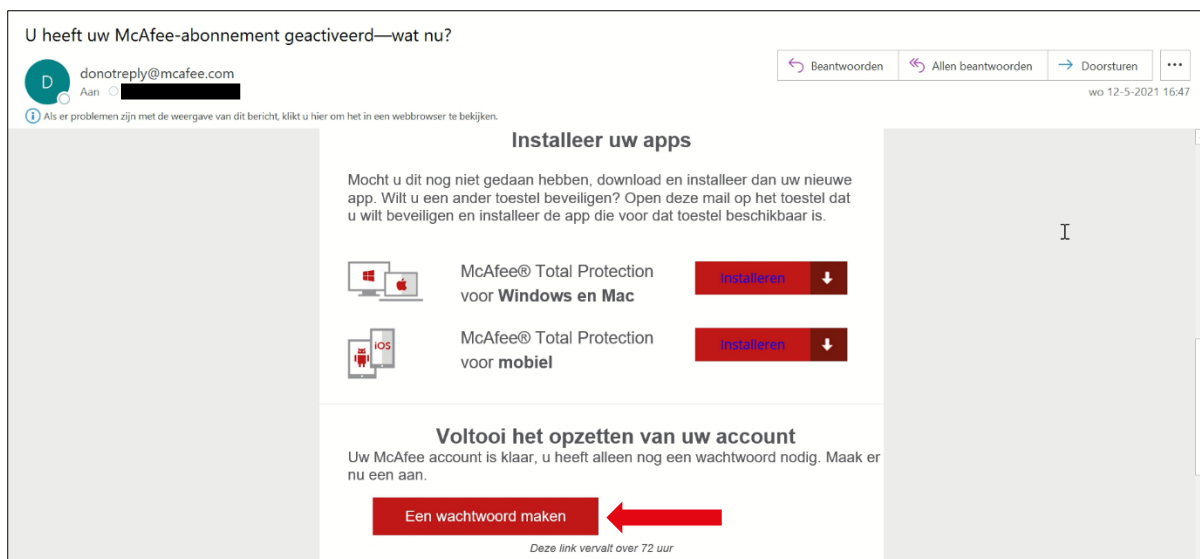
U heeft uw McAfee-abonnement geactiveerd—wat nu?

D

donotreply@mcafee.com
Aan

Beantwoorden
Allen beantwoorden
Doorsturen
...

wo 12-5-2021 16:47

Als er problemen zijn met de weergave van dit bericht, klikt u hier om het in een webbrowser te bekijken.

Installeer uw apps

Mocht u dit nog niet gedaan hebben, download en installeer dan uw nieuwe app. Wilt u een ander toestel beveiligen? Open deze mail op het toestel dat u wilt beveiligen en installeer de app die voor dat toestel beschikbaar is.

McAfee® Total Protection voor **Windows en Mac**

Installeren

iOS

McAfee® Total Protection voor **mobiel**

Installeren

Voltooi het opzetten van uw account

Uw McAfee account is klaar, u heeft alleen nog een wachtwoord nodig. Maak er nu een aan.

Een wachtwoord maken

Deze link vervalt over 72 uur